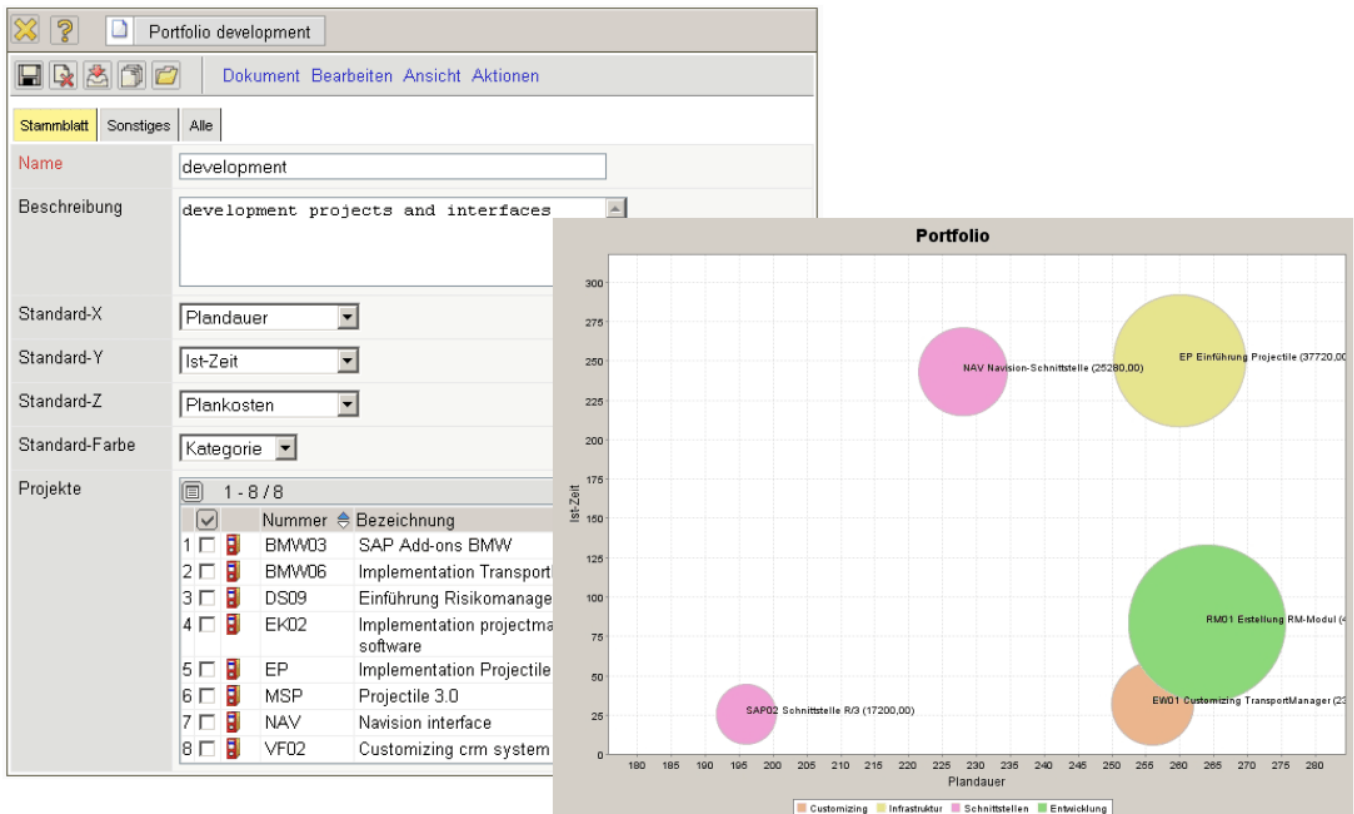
Portfolio development

Dokument Bearbeiten Ansicht Aktionen

Stammblatt Sonstiges Alle

Name development

Beschreibung development projects and interfaces

Standard-X Plandauer

Standard-Y Ist-Zeit

Standard-Z Plankosten

Standard-Farbe Kategorie

Projekte

1 - 8 / 8

| | | | Nummer | Bezeichnung |
|---|---|---|---|---|
| 1 | | | BMW03 | SAP Add-ons BMW |
| 2 | | | BMW06 | Implementation Transport |
| 3 | | | DS09 | Einführung Risikomanage |
| 4 | | | EK02 | Implementation projectma software |
| 5 | | | EP | Implementation Projectile |
| 6 | | | MSP | Projectile 3.0 |
| 7 | | | NAV | Navision interface |
| 8 | | | VF02 | Customizing crm system |

Portfolio

Ist-Zeit

300 275 250 225 200 175 150 125 100 75 50 25 0

NAV Navision-Schnittstelle (25280,00)

EP Einführung Projectile (37720,00

RM01 Erstellung RM-Modul (4

EW01 Customizing TransportManager (23

SAP02 Schnittstelle R/3 (17200,00)

180 185 190 195 200 205 210 215 220 225 230 235 240 245 250 255 260 265 270 275 280

Plandauer

Customizing Infrastruktur Schnittstellen Entwicklung